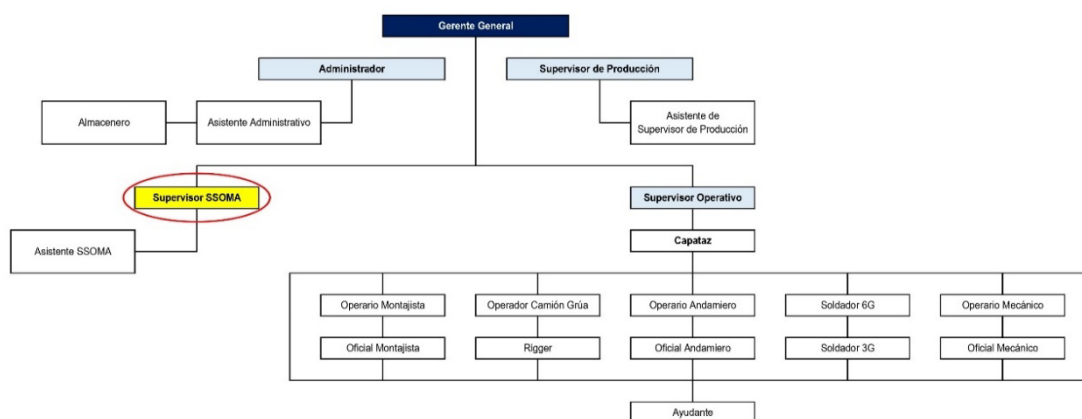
Gerente General

Administrador

Supervisor de Producción

Almacenero

Asistente Administrativo

Asistente de Supervisor de Producción

Supervisor SSOMA

Supervisor Operativo

Asistente SSOMA

Capataz

Operario Montajista

Operador Camión Grúa

Operario Andamiero

Soldador 6G

Operario Mecánico

Oficial Montajista

Rigger

Oficial Andamiero

Soldador 3G

Oficial Mecánico

Ayudante